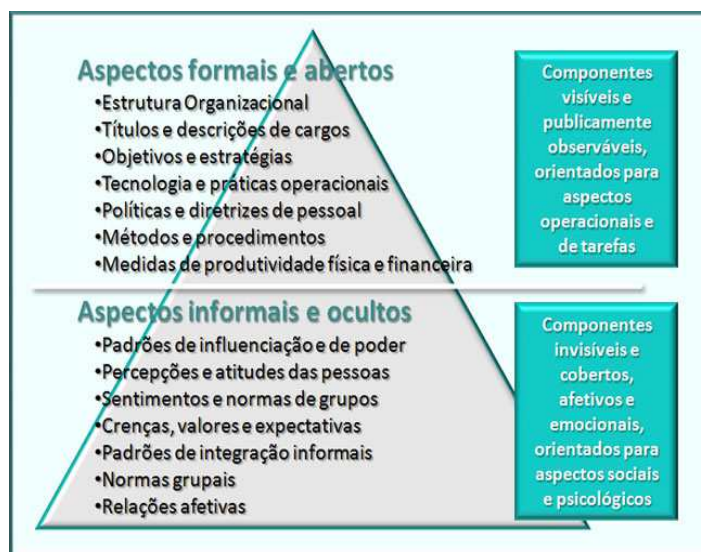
Aspectos formais e abertos
•Estrutura Organizacional
•Títulos e descrições de cargos
•Objetivos e estratégias
•Tecnologia e práticas operacionais
•Políticas e diretrizes de pessoal
•Métodos e procedimentos
•Medidas de produtividade física e financeira

Componentes visíveis e publicamente observáveis, orientados para aspectos operacionais e de tarefas

Aspectos informais e ocultos
•Padrões de influenciação e de poder
•Percepções e atitudes das pessoas
•Sentimentos e normas de grupos
•Crenças, valores e expectativas
•Padrões de integração informais
•Normas grupais
•Relações afetivas

Componentes invisíveis e cobertos, afetivos e emocionais, orientados para aspectos sociais e psicológicos